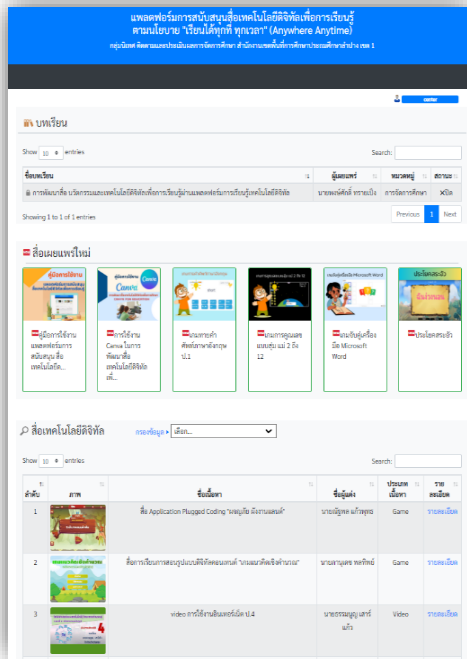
แพลตฟอร์มการสนับสนุนสื่อเทคโนโลยีดิจิทัลเพื่อการเรียนรู้ สนองนโยบาย "เรียนได้ทุกที่ ทุกเวลา" (Anywhere Anytime)

กลุ่มนิเทศ ติดตามและประเมินผลการจัดการศึกษา สำนักงานเขตพื้นที่การศึกษาประถมศึกษาลำปาง เขต 1

owner

บทเรียน

Show 10 entries

Search:

| ชื่อบทเรียน | ผู้แต่ง | หมวดหมู่ | สถานะ |
|---|---|---|---|
| การพัฒนาสื่อ นวัตกรรมและเทคโนโลยีดิจิทัลเพื่อการเรียนรู้ผ่านแพลตฟอร์มการเรียนรู้เทคโนโลยีดิจิทัล | นายพงศ์ศักดิ์ ทรายเงิน | การจัดการศึกษา | ปิด |

Showing 1 to 1 of 1 entries

Previous 1 Next

สื่อเผยแพร่ใหม่

คู่มือการใช้งานแพลตฟอร์มการสนับสนุน สื่อเทคโนโลยีดิ...

การใช้งาน Canva ในการพัฒนาสื่อเทคโนโลยีดิจิทัลที่...

เกมทายคำศัพท์ภาษาอังกฤษ ป.1

เกมการคูณเลขแม่สูตร แม่ 2 ถึง 12

เกมขับสู่เครื่องมือ Microsoft Word

ประโยคสระอัว

สื่อเทคโนโลยีดิจิทัล

กรองข้อมูล » เลือก...

Show 10 entries

Search:

| ลำดับ | ภาพ | ชื่อเนื้อหา | ชื่อผู้แต่ง | ประเภทเนื้อหา | รายละเอียด |
|---|---|---|---|---|---|
| 1 | | สื่อ Application Plugged Coding "มหฤทัย มังกรแสนดี" | นายณัฐพล แก้วพูลขอ | Game | รายละเอียด |
| 2 | | สื่อการเรียนการสอนรูปแบบดิจิทัลออนไลน์ "เกมมหาสัตว์ชิงคำนวณ" | นายสามฤทธิ์ พลทิพย์ | Game | รายละเอียด |
| 3 | | video การใช้งานอินเตอร์เน็ต ป.4 | นายธรรมนูญ เสาร์แก้ว | Video | รายละเอียด |